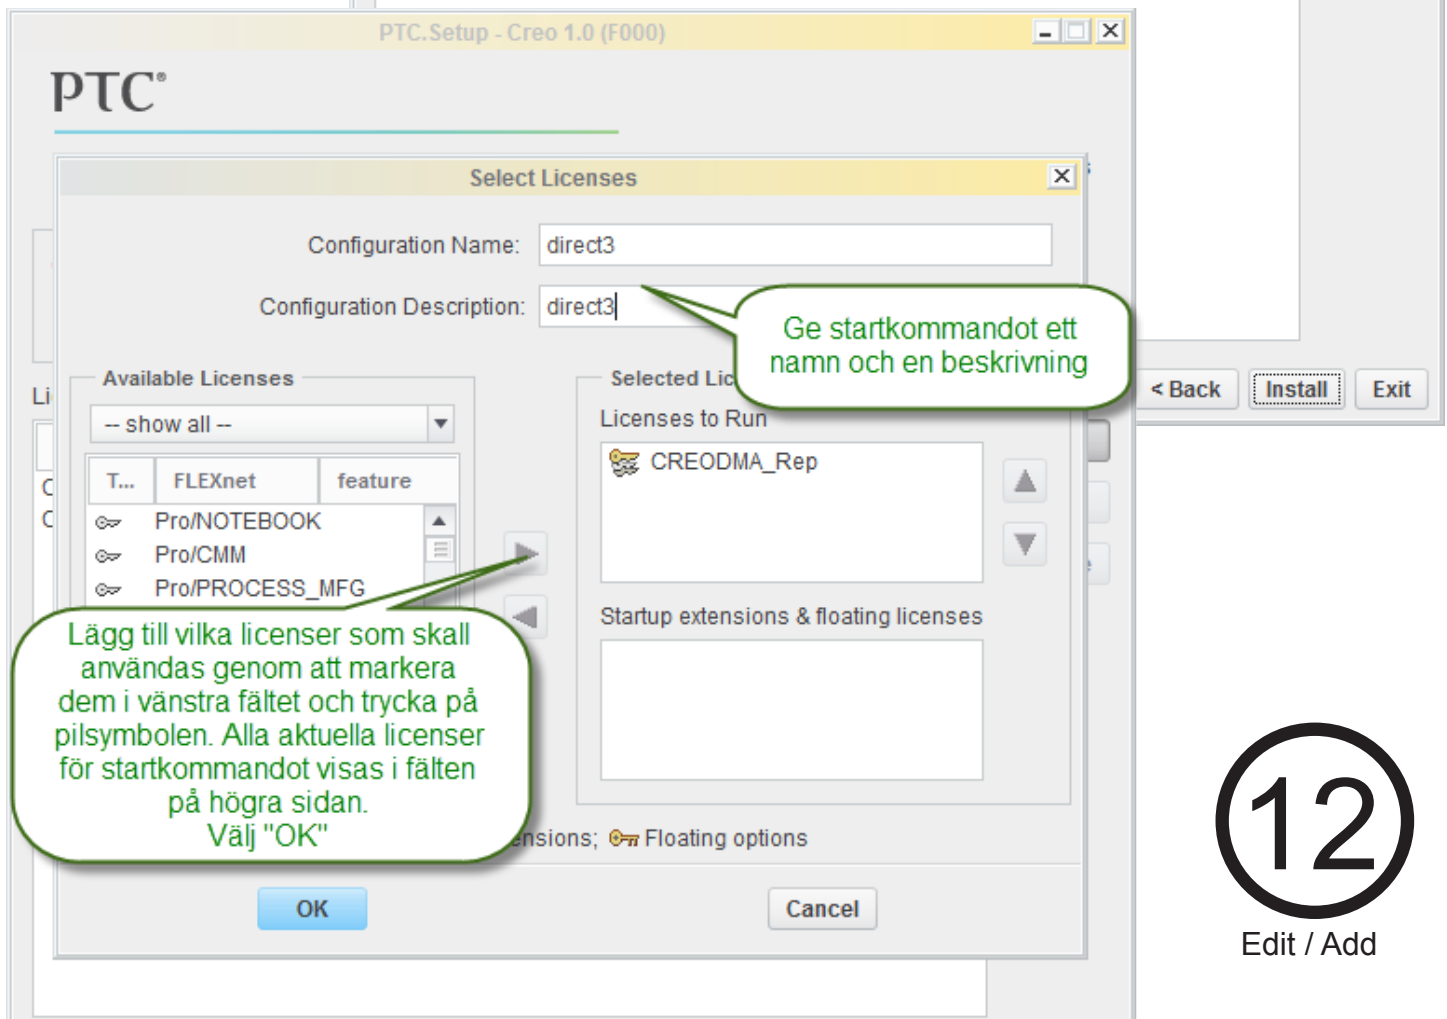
PTC.Setup - Creo 1.0 (F000)

PTC

Select Licenses

Configuration Name: direct3

Configuration Description: direct3

Ge startkommandot ett namn och en beskrivning

< Back Install Exit

Available Licenses

-- show all --

| T... | FLEXnet | feature |
|---|---|---|
| | Pro/NOTEBOOK | |
| | Pro/CMM | |
| | Pro/PROCESS_MFG | |

Selected Lic

Licenses to Run

CREODMA_Rep

Startup extensions & floating licenses

Lägg till vilka licenser som skall användas genom att markera dem i vänstra fältet och trycka på pilsymbolen. Alla aktuella licenser för startkommandot visas i fälten på högra sidan.
Välj "OK"

ensions; Floating options

OK

Cancel

12

Edit / Add